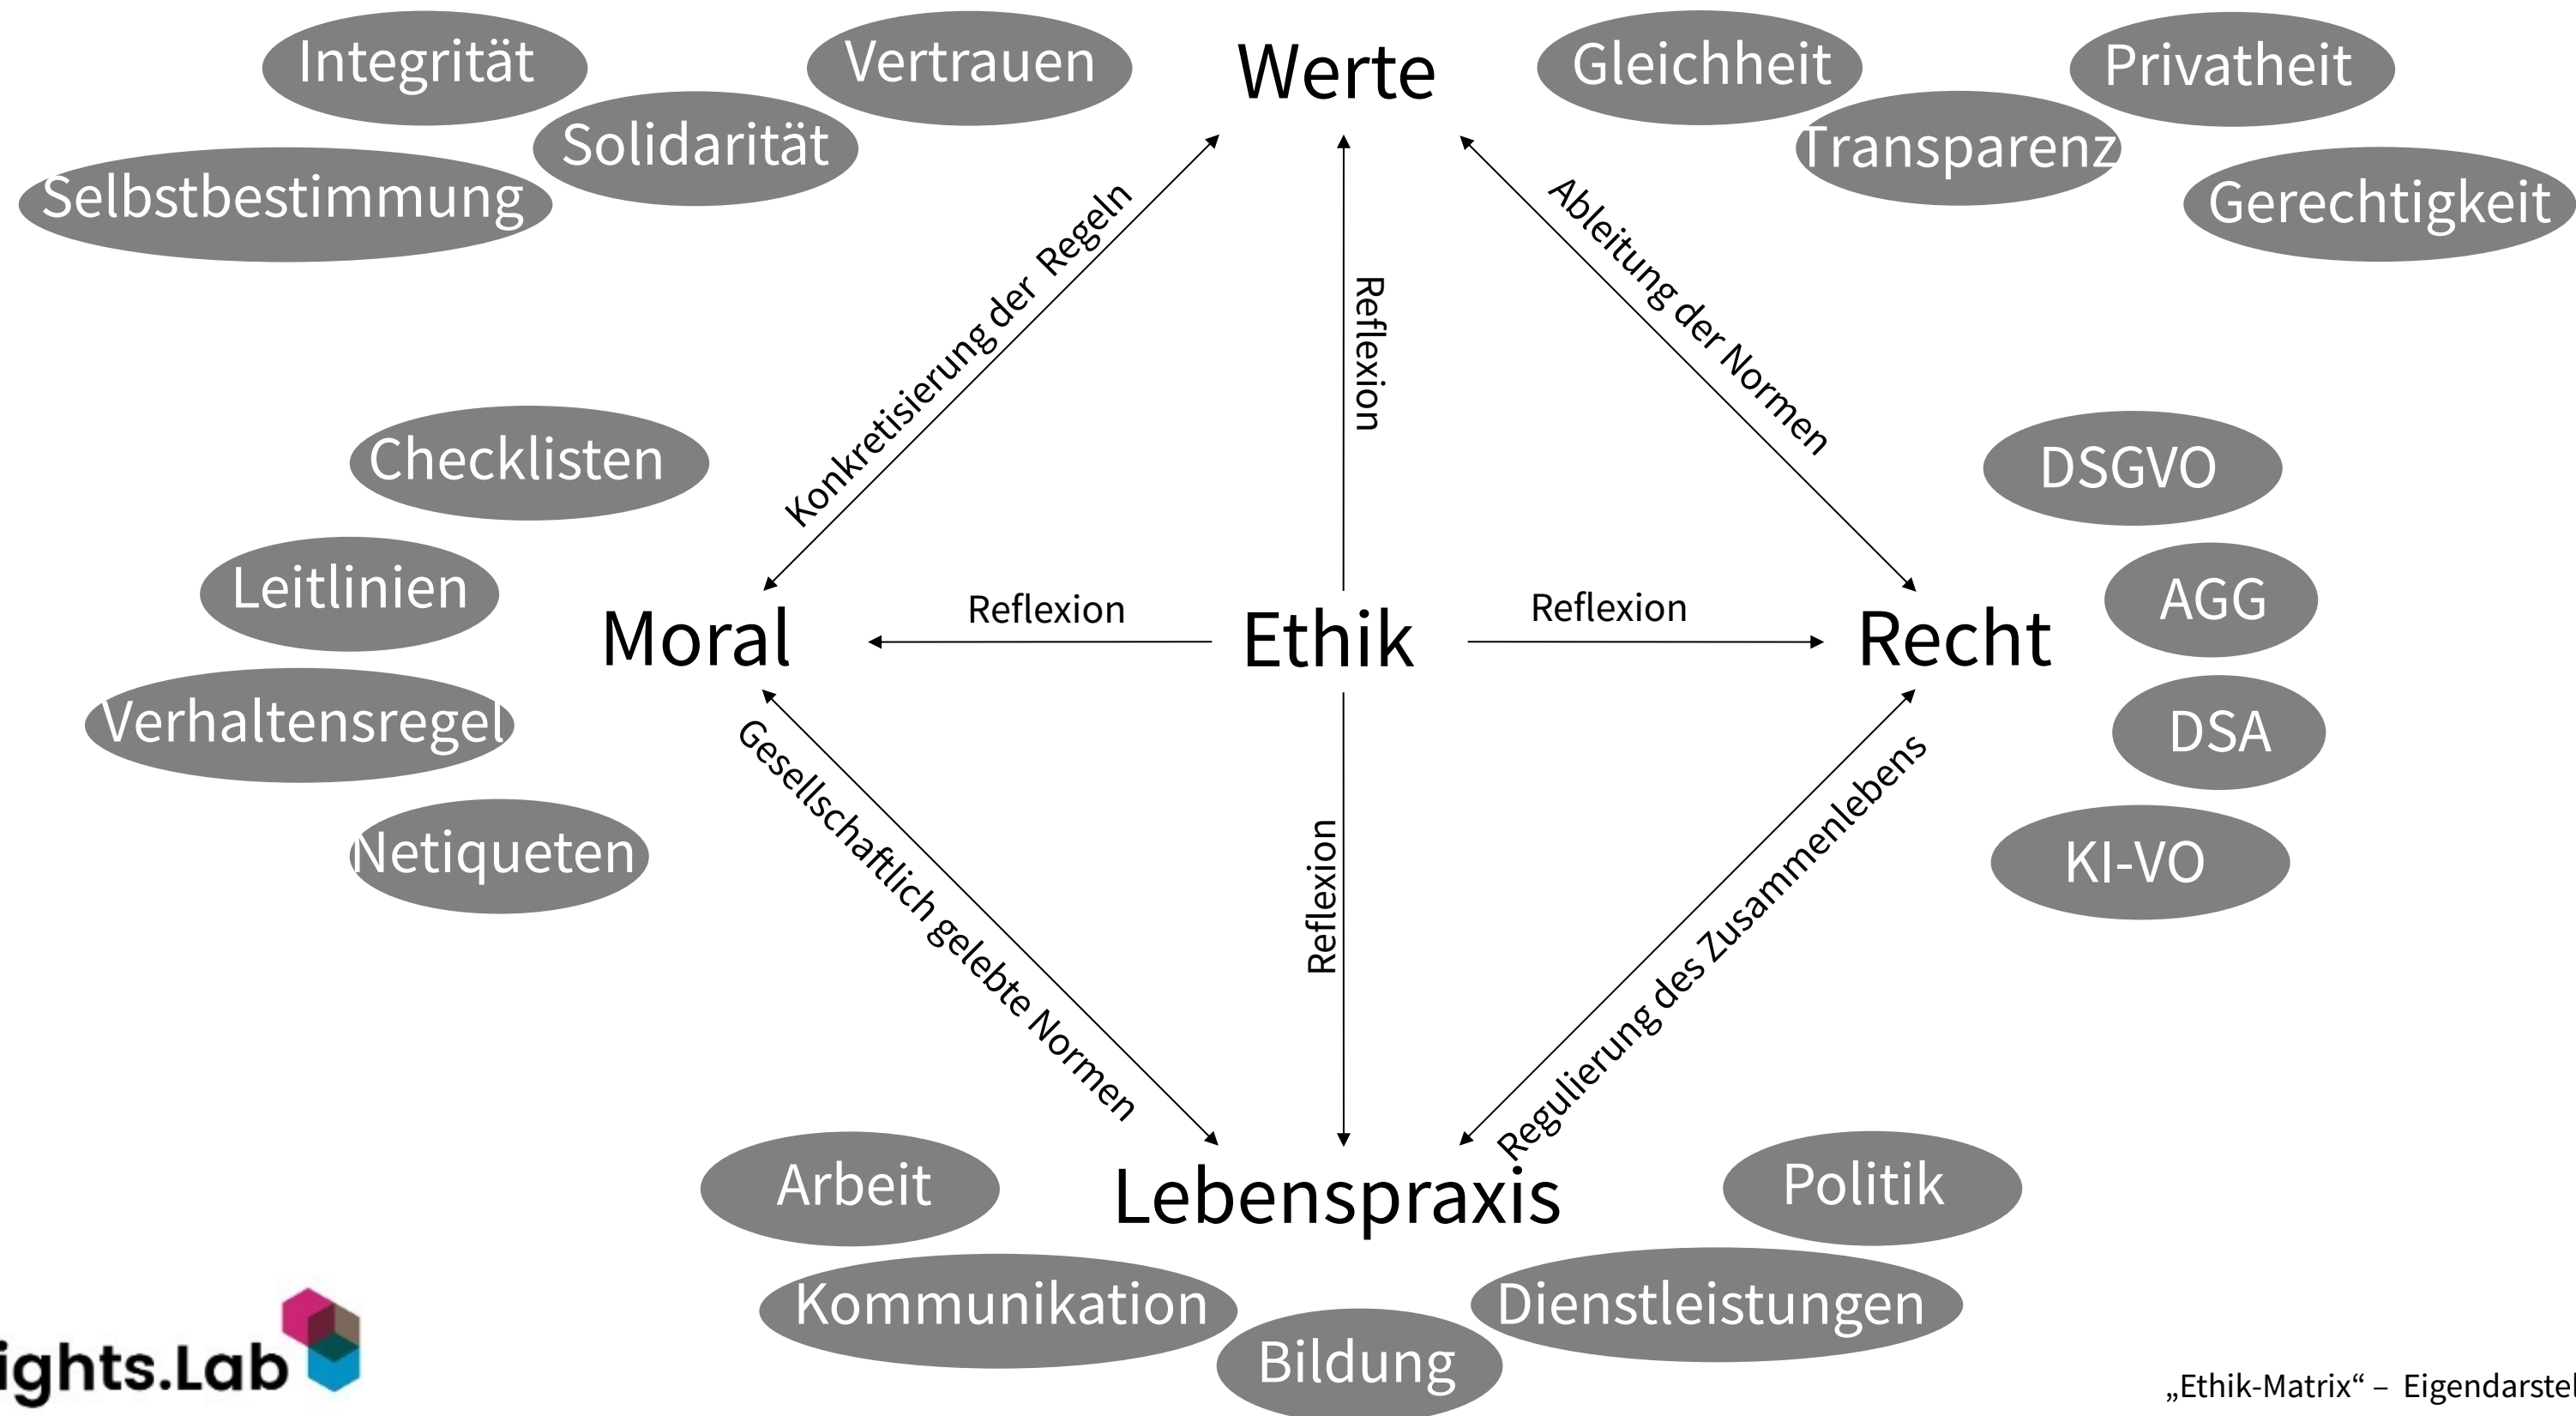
Integrität
Vertrauen
Werte
Gleichheit
Privatheit
Solidarität
Selbstbestimmung
Transparenz
Gerechtigkeit

Konkretisierung der Regeln
Reflexion
Ableitung der Normen

Checklisten
DSGVO
Leitlinien
AGG

Moral
Reflexion
Ethik
Reflexion
Recht

Verhaltensregel
DSA
Netiqueten
KI-VO

Gesellschaftlich gelebte Normen
Reflexion
Regulierung des Zusammenlebens

Arbeit
Lebenspraxis
Politik
Kommunikation
Bildung
Dienstleistungen

ights.Lab

„Ethik-Matrix“ – Eigendarstel